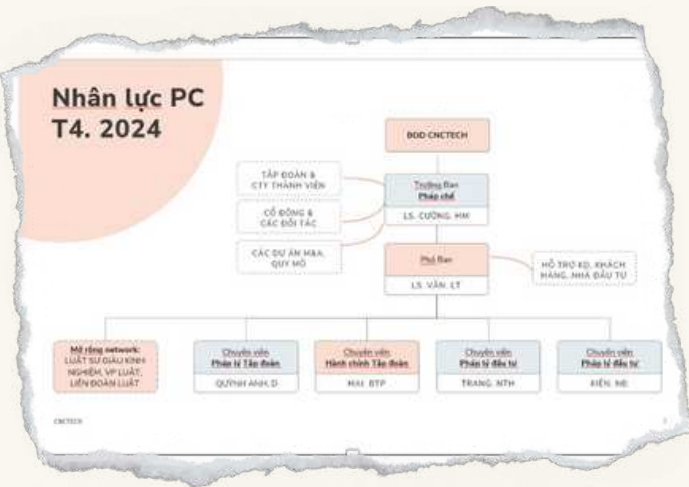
Nhân lực PC T4. 2024

BOD CNCTECH

TẬP ĐOÀN & CTY THÀNH VIÊN

CỔ ĐÔNG & CÁC ĐỐI TÁC

CÁC DỰ ÁN M&A, QUY MÔ

Trưởng Ban
Pháp chế

LS. CƯỜNG. HM

Phó Ban

LS. VÂN. LT

HỖ TRỢ KD, KHÁCH HÀNG, NHÀ ĐẦU TƯ

Mở rộng network: LUẬT SƯ GIÀU KINH NGHIỆM, VP LUẬT, LIÊN ĐOÀN LUẬT

Chuyên viên
Pháp lý Tập đoàn

QUỲNH ANH. D

Chuyên viên
Hành chính Tập đoàn

MAI. BTP

Chuyên viên
Pháp lý đầu tư

TRANG. NTH

Chuyên viên
Pháp lý đầu tư

KIÊN. NĐ

CNCTECH